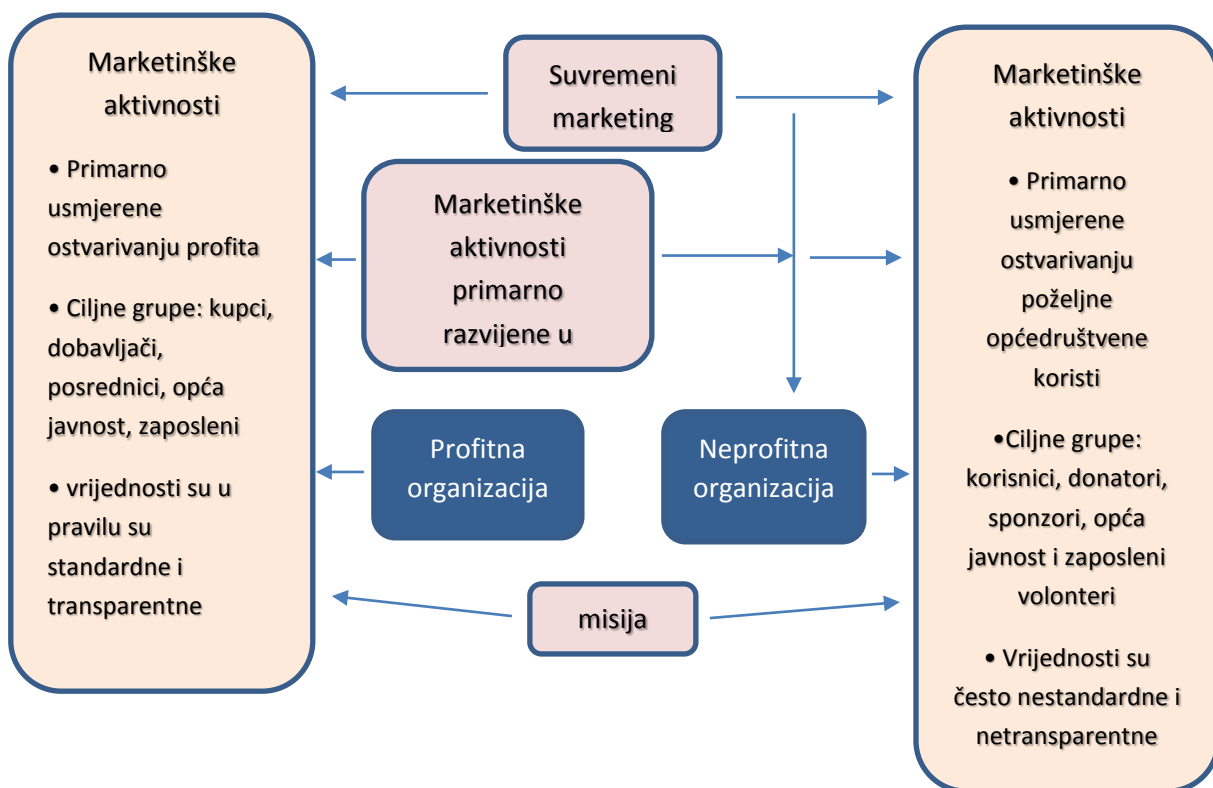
Marketinške aktivnosti

• Primarno usmjerene ostvarivanju profita

• Ciljne grupe: kupci, dobavljači, posrednici, opća javnost, zaposleni

• vrijednosti su u pravilu su standardne i transparentne

Suvremeni marketing

Marketinške aktivnosti primarno razvijene u

Profitna organizacija

Neprofitna organizacija

misija

Marketinške aktivnosti

• Primarno usmjerene ostvarivanju poželjne općedruštvene koristi

•Ciljne grupe: korisnici, donatori, sponzori, opća javnost i zaposleni volonteri

• Vrijednosti su često nestandardne i netransparentne